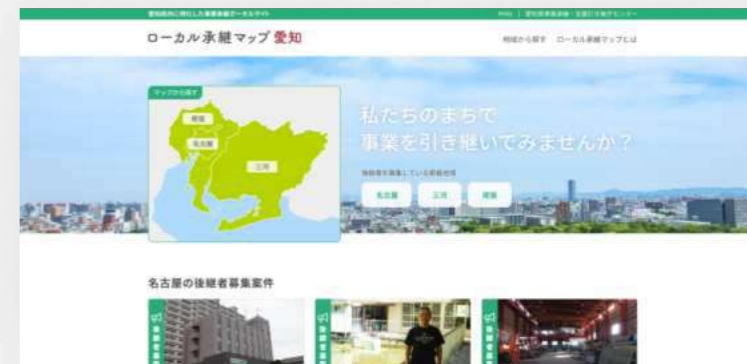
愛知県内に特化した事業承継ポータルサイト

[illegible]

ローカル承継マップ 愛知

地域から探す　ローカル承継マップとは

マップから探す

尾張

名古屋

三河

私たちのまちで
事業を引き継いでみませんか？

後継者を募集している地域

名古屋　三河　尾張

名古屋の後継者募集案件